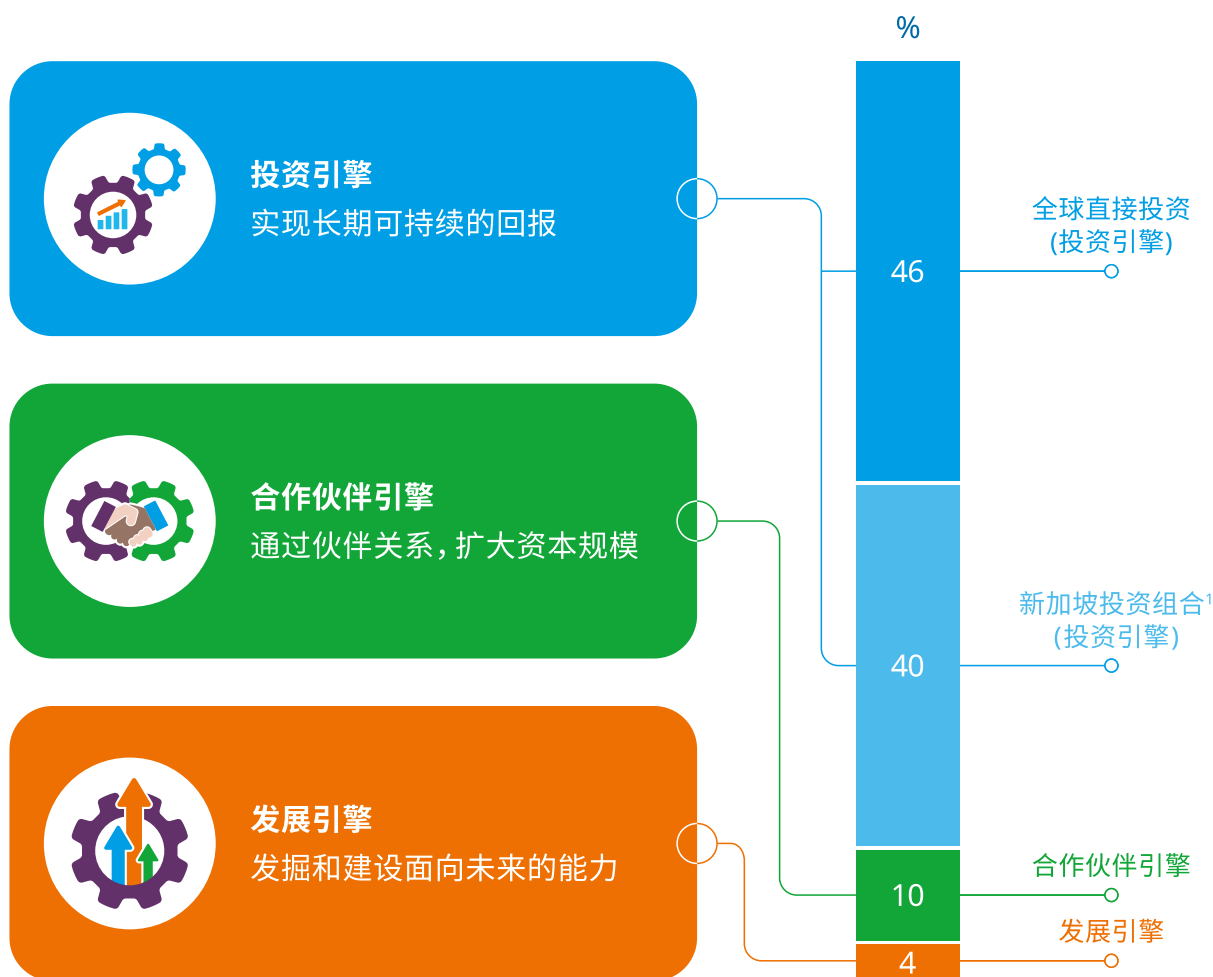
投资引擎
实现长期可持续的回报

合作伙伴引擎
通过伙伴关系，扩大资本规模

发展引擎
发掘和建设面向未来的能力

%

46

40

10

4

全球直接投资
(投资引擎)

新加坡投资组合$^1$
(投资引擎)

合作伙伴引擎

发展引擎